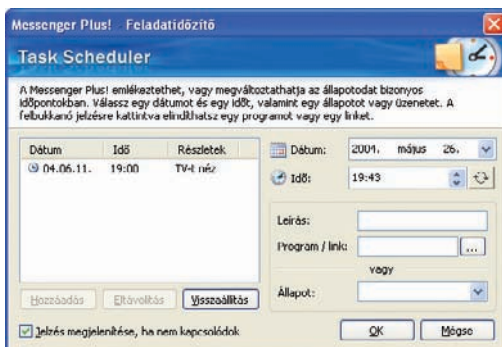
Messenger Plus! - Feladatidőzítő

Task Scheduler

A Messenger Plus! emlékeztethet, vagy megváltoztathatja az állapotodat bizonyos időpontokban. Válassz egy dátumot és egy időt, valamint egy állapotot vagy üzenetet. A felbukkanó jelzésre kattintva elindíthatsz egy programot vagy egy linket.

| Dátum | Idő | Részletek |
|---|---|---|
| 04.06.11. | 19:00 | TV-t néz |

Hozzáadás Eltávolítás Visszaállítás

Dátum: 2004. május 26.

Idő: 19:43

Leírás:

Program / link: ...

vagy

Állapot:

Jelzés megjelenítése, ha nem kapcsolódok

OK Mégse